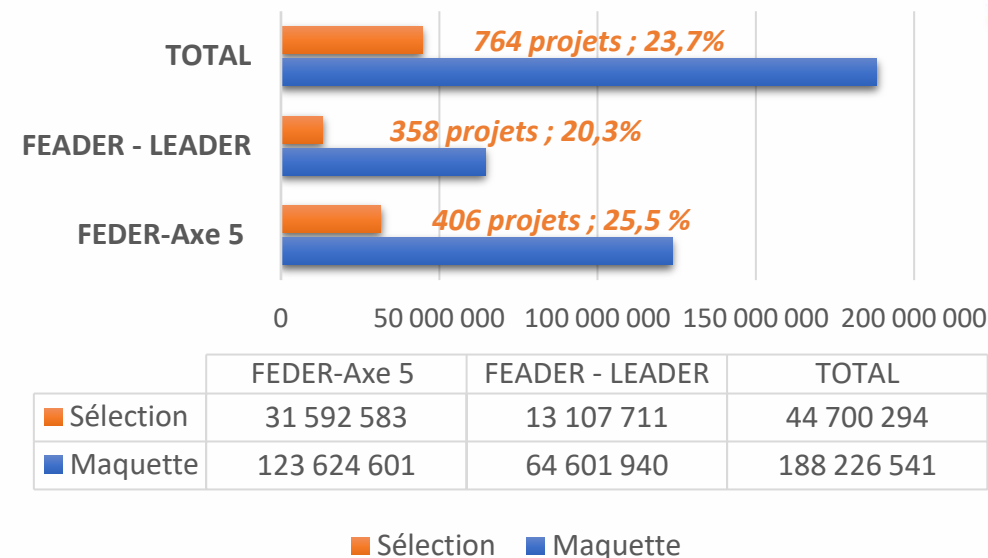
TOTAL
764 projets ; 23,7%
FEADER - LEADER
358 projets ; 20,3%
FEDER-Axe 5
406 projets ; 25,5 %

0 50 000 000 100 000 000 150 000 000 200 000 000

| | FEDER-Axe 5 | FEADER - LEADER | TOTAL |
|---|---|---|---|
| Sélection | 31 592 583 | 13 107 711 | 44 700 294 |
| Maquette | 123 624 601 | 64 601 940 | 188 226 541 |

Sélection Maquette